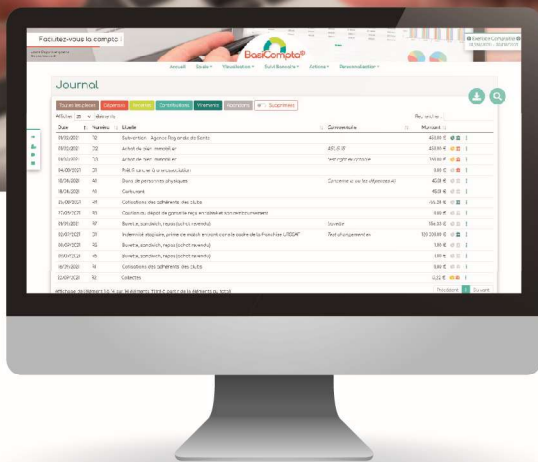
Facilitez-vous la compta !

BasiCompta®

Accueil Saisie Visualisation Suivi Bancaire Actions Personnalisation

Journal

Toutes les pièces Dépenses Recettes Cotisations Virements Mandats Supprimées

Afficher 25 éléments

Rechercher :

| Date | Numéro | Libellé | Commentaire | Montant |
|---|---|---|---|---|
| 01/02/2021 | 72 | Subvention - Agence Régionale de Santé | | 450,00 € |
| 01/02/2021 | 72 | Achat de plan immobilier | | 450,00 € |
| 03/03/2021 | 73 | Achat de plan immobilier | | 350,00 € |
| 04/03/2021 | 28 | Prêt à caution à un associé | | |
| 08/06/2021 | 48 | Dons de personnes physiques | | 40,00 € |
| 18/06/2021 | 48 | Carburant | | 40,00 € |
| 25/06/2021 | 45 | Cotisations des adhérents des clubs | | |
| 17/07/2021 | 73 | Cotisations, dépôt de garantie reçu en retard et non remboursement | | |
| 01/07/2021 | 57 | Buvette, sandwich, repas (achat revendu) | Buvette | 156,00 € |
| 02/07/2021 | 28 | Indemnité stagiaire, prime de match et participation dans le cadre de la Franchise URSSAF | | 100,00 € |
| 05/07/2021 | 15 | Buvette, sandwich, repas (achat revendu) | | 5,00 € |
| 09/07/2021 | 15 | Buvette, sandwich, repas (achat revendu) | | 1,00 € |
| 18/07/2021 | 74 | Cotisations des adhérents des clubs | | 5,00 € |
| 22/07/2021 | 10 | Collectes | | 0,22 € |

Précédent 1 Suivant